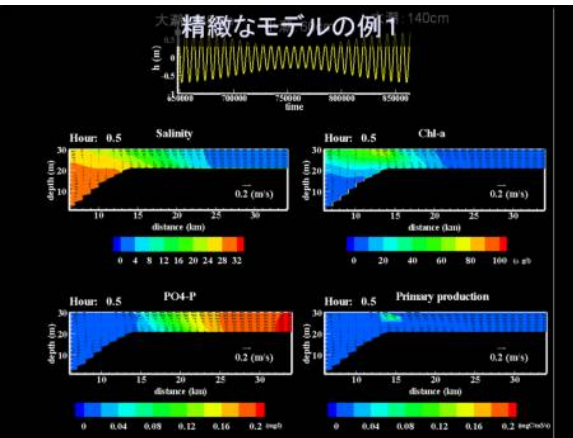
大潮 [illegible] 140cm

精緻なモデルの例1

h (m)

0.5
0
-0.5

650000 700000 750000 800000 850000
time

Hour: 0.5 Salinity

depth (m)
30
20
10

0.2 (m/s)

10 15 20 25 30
distance (km)

0 4 8 12 16 20 24 28 32

Hour: 0.5 Chl-a

depth (m)
30
20
10

0.2 (m/s)

10 15 20 25 30
distance (km)

0 20 40 60 80 100 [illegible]

Hour: 0.5 PO4-P

depth (m)
30
20
10

0.2 (m/s)

10 15 20 25 30
distance (km)

0 0.04 0.08 0.12 0.16 0.2 (mg/l)

Hour: 0.5 Primary production

depth (m)
30
20
10

0.2 (m/s)

10 15 20 25 30
distance (km)

0 0.04 0.08 0.12 0.16 0.2 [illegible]